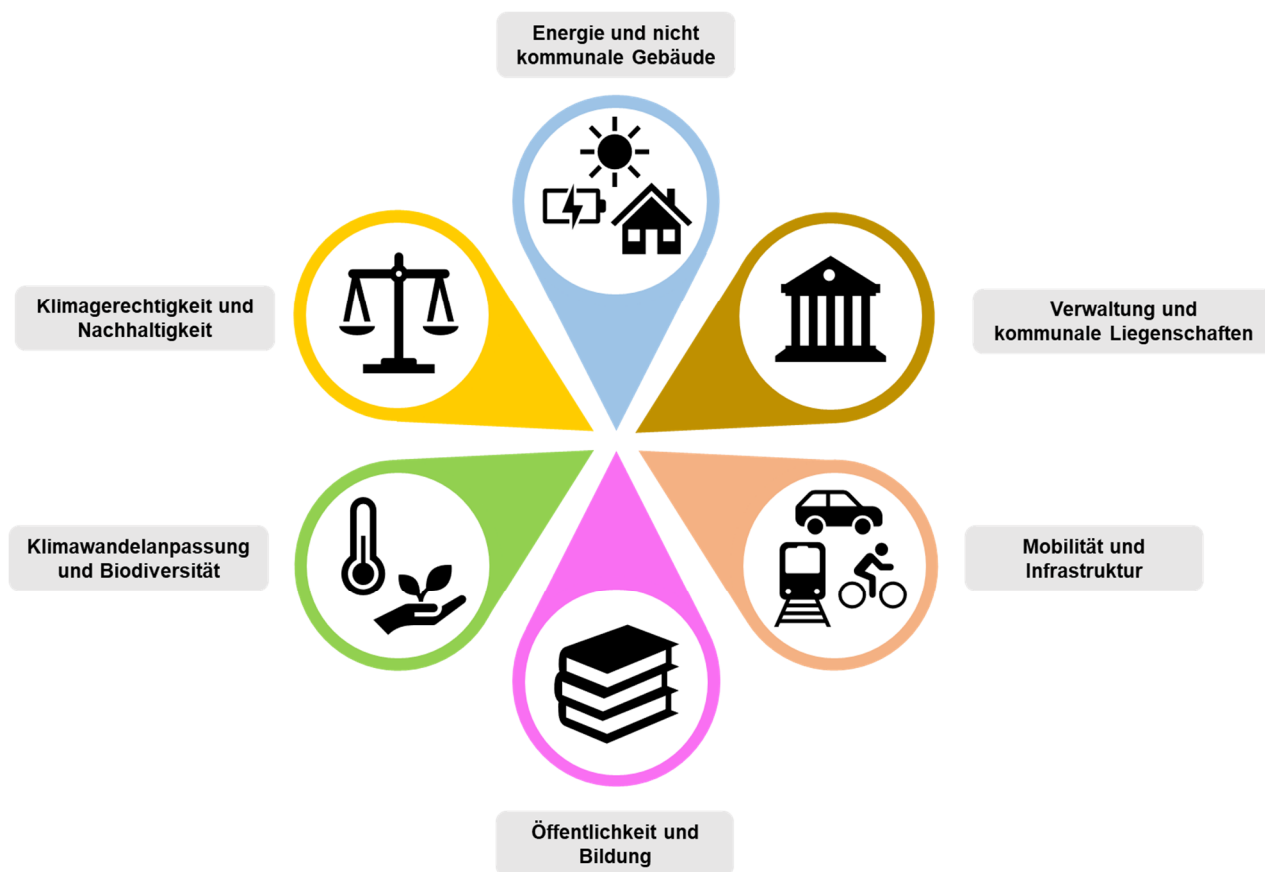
Energie und nicht kommunale Gebäude

Klimagerechtigkeit und Nachhaltigkeit

Verwaltung und kommunale Liegenschaften

Klimawandelanpassung und Biodiversität

Mobilität und Infrastruktur

Öffentlichkeit und Bildung